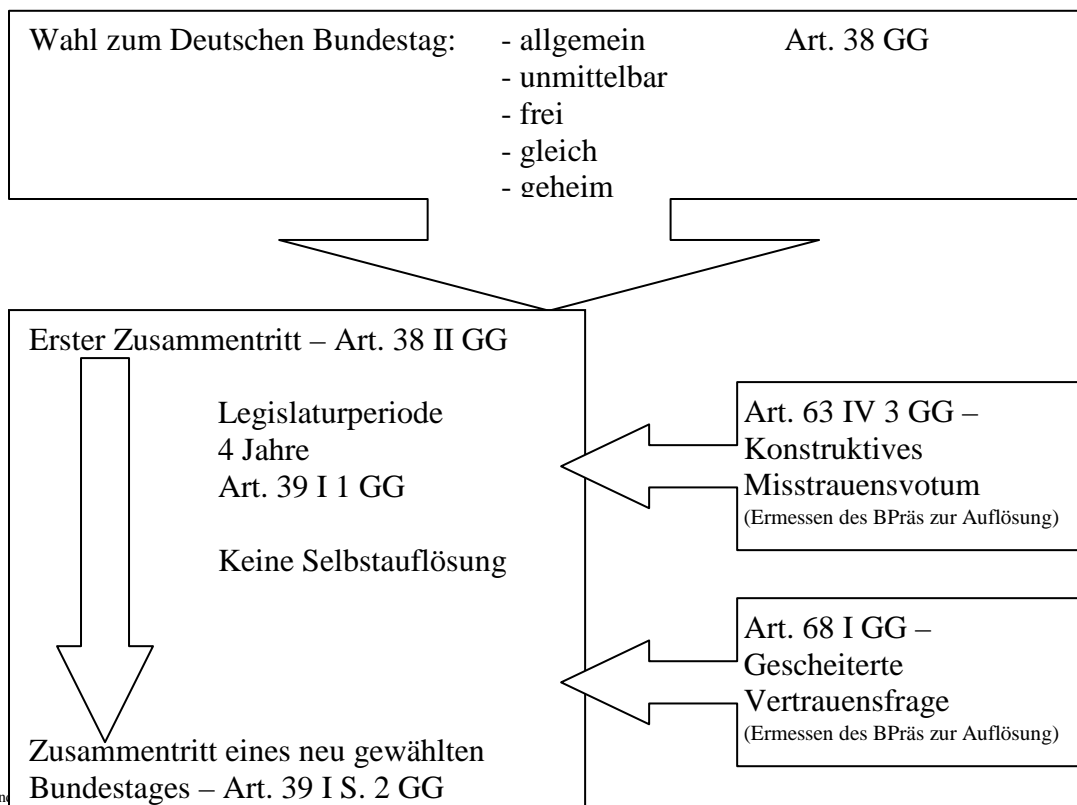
Wahl zum Deutschen Bundestag: - allgemein Art. 38 GG
- unmittelbar
- frei
- gleich
- geheim

Erster Zusammentritt – Art. 38 II GG

Legislaturperiode
4 Jahre
Art. 39 I 1 GG

Keine Selbstauflösung

Art. 63 IV 3 GG –
Konstruktives
Misstrauensvotum
(Ermessen des BPräs zur Auflösung)

Art. 68 I GG –
Gescheiterte
Vertrauensfrage
(Ermessen des BPräs zur Auflösung)

Zusammentritt eines neu gewählten Bundestages – Art. 39 I S. 2 GG